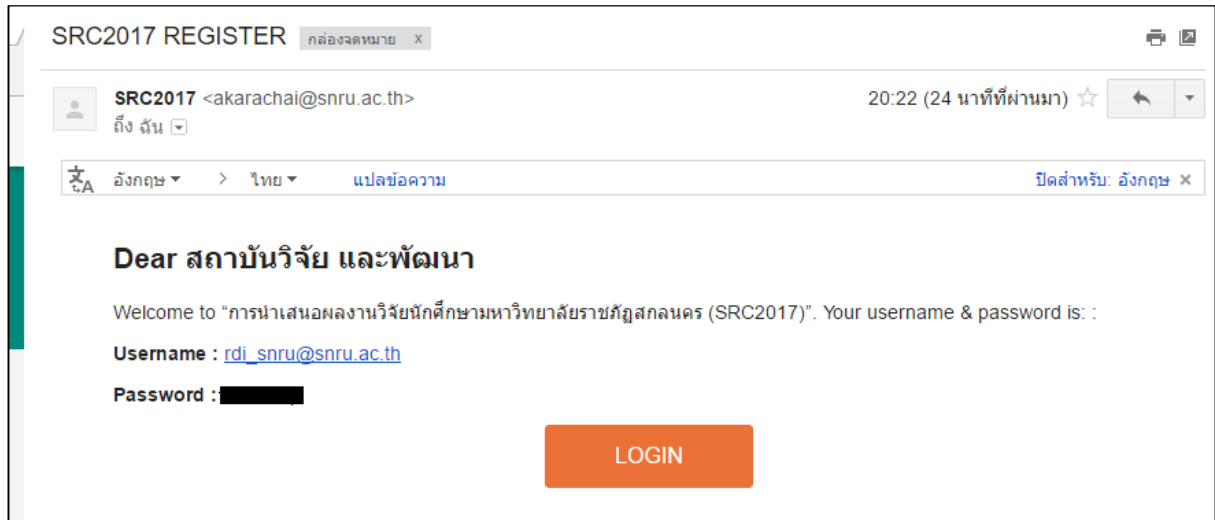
SRC2017 REGISTER กล่องจดหมาย x

SRC2017 <akarachai@snru.ac.th>
ถึง ฉัน

20:22 (24 นาทีที่ผ่านมา)

อังกฤษ > ไทย แปลข้อความ
ปิดสำหรับ: อังกฤษ ×

Dear สถาบันวิจัย และพัฒนา

Welcome to "การนำเสนอผลงานวิจัยนักศึกษามหาวิทยาลัยราชภัฏสกลนคร (SRC2017)". Your username & password is: :

Username : rdi_snru@snru.ac.th

Password : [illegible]

LOGIN